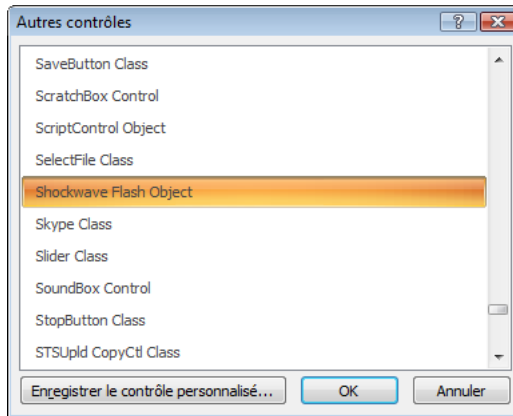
Autres contrôles

SaveButton Class
ScratchBox Control
ScriptControl Object
SelectFile Class
Shockwave Flash Object
Skype Class
Slider Class
SoundBox Control
StopButton Class
STSUpld CopyCtl Class

Enregistrer le contrôle personnalisé...
OK
Annuler